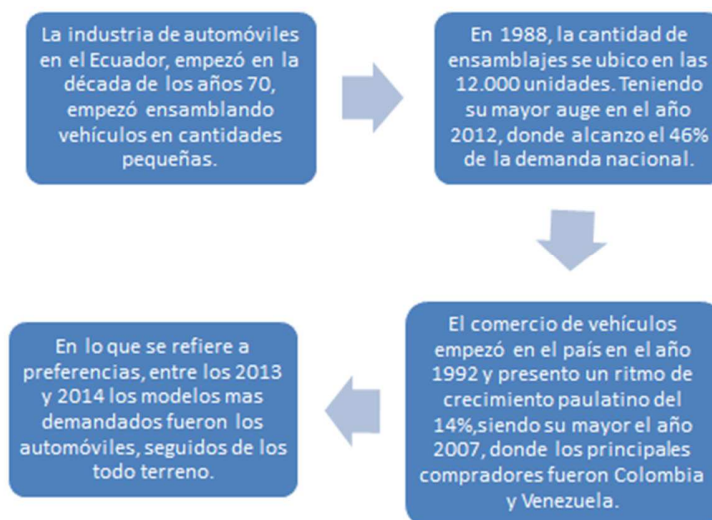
La industria de automóviles en el Ecuador, empezó en la década de los años 70, empezó ensamblando vehículos en cantidades pequeñas.

En 1988, la cantidad de ensamblajes se ubico en las 12.000 unidades. Teniendo su mayor auge en el año 2012, donde alcanzo el 46% de la demanda nacional.

El comercio de vehículos empezó en el país en el año 1992 y presento un ritmo de crecimiento paulatino del 14%,siendo su mayor el año 2007, donde los principales compradores fueron Colombia y Venezuela.

En lo que se refiere a preferencias, entre los 2013 y 2014 los modelos mas demandados fueron los automóviles, seguidos de los todo terreno.